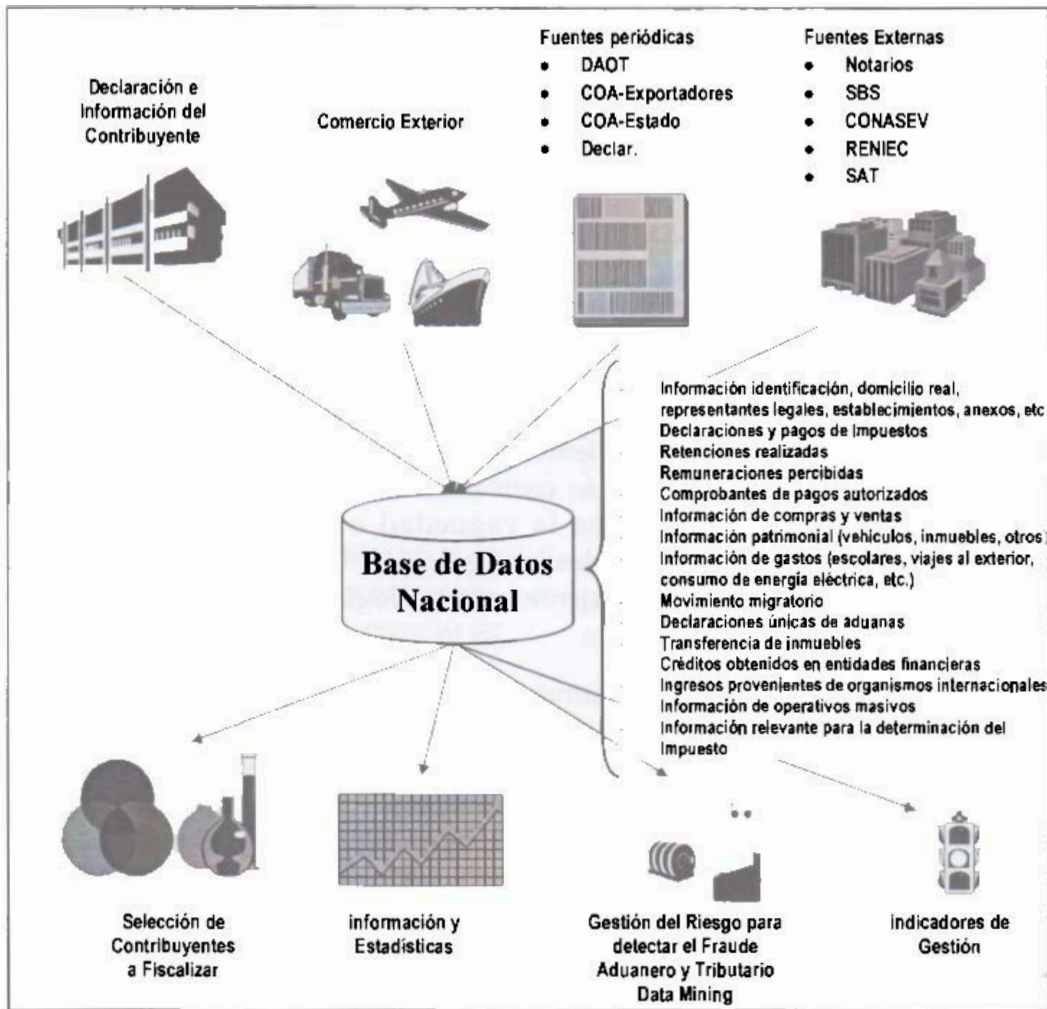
Declaración e Información del Contribuyente

Comercio Exterior

Fuentes periódicas
- DAOT
- COA-Exportadores
- COA-Estado
- Declar.

Fuentes Externas
- Notarios
- SBS
- CONASEV
- RENIEC
- SAT

Base de Datos Nacional

Información identificación, domicilio real, representantes legales, establecimientos, anexos, etc
Declaraciones y pagos de Impuestos
Retenciones realizadas
Remuneraciones percibidas
Comprobantes de pagos autorizados
Información de compras y ventas
Información patrimonial (vehículos, inmuebles, otros)
Información de gastos (escolares, viajes al exterior, consumo de energía eléctrica, etc.)
Movimiento migratorio
Declaraciones únicas de aduanas
Transferencia de inmuebles
Créditos obtenidos en entidades financieras
Ingresos provenientes de organismos internacionales
Información de operativos masivos
Información relevante para la determinación del Impuesto

Selección de Contribuyentes a Fiscalizar

información y Estadísticas

Gestión del Riesgo para detectar el Fraude Aduanero y Tributario Data Mining

Indicadores de Gestión